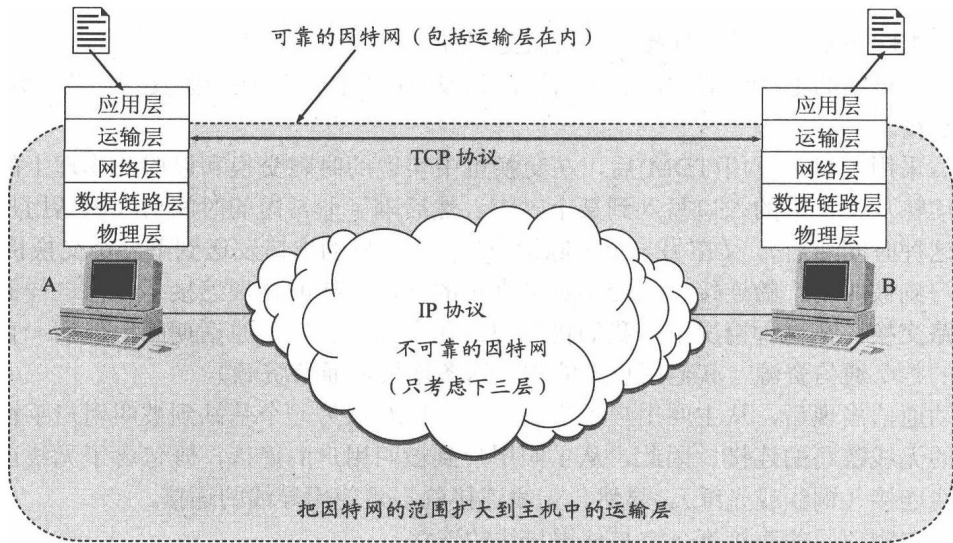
可靠的因特网（包括运输层在内）

应用层
运输层
网络层
数据链路层
物理层

应用层
运输层
网络层
数据链路层
物理层

TCP 协议

A

B

IP 协议

不可靠的因特网

（只考虑下三层）

把因特网的范围扩大到主机中的运输层